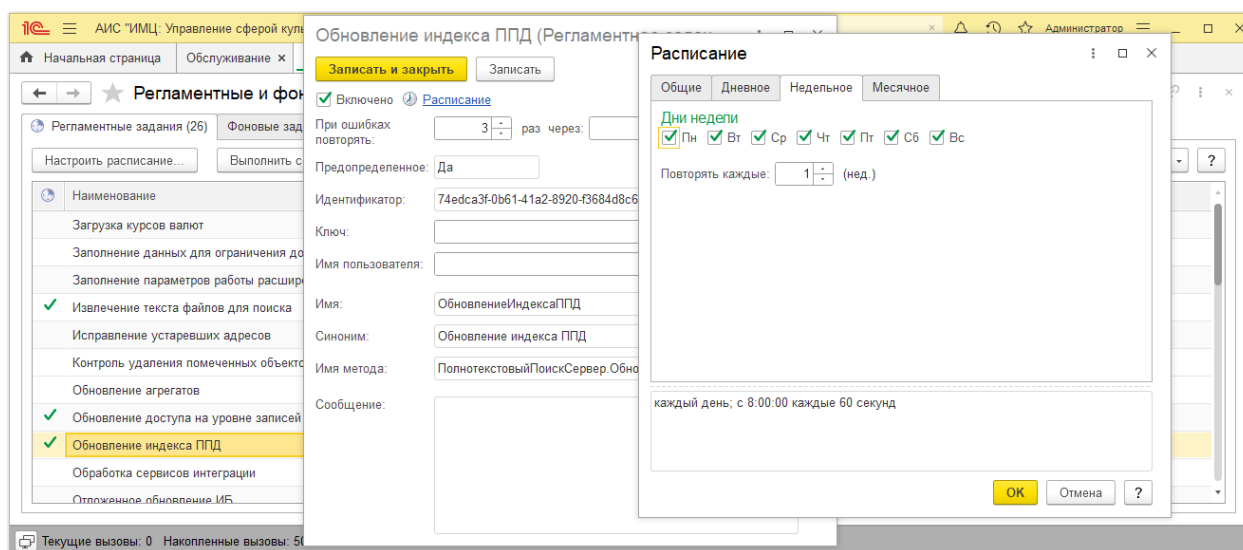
АИС "ИМЦ": Управление сферой куль

Администратор

Начальная страница

Обслуживание ×

Регламентные и фон

Регламентные задания (26)

Фоновые зад

Настроить расписание...

Выполнить с

Наименование

Загрузка курсов валют

Заполнение данных для ограничения до

Заполнение параметров работы расшир

Извлечение текста файлов для поиска

Исправление устаревших адресов

Контроль удаления помеченных объекто

Обновление агрегатов

Обновление доступа на уровне записей

Обновление индекса ППД

Обработка сервисов интеграции

Отложенное обновление ИБ

Текущие вызовы: 0 Накопленные вызовы: 5

Обновление индекса ППД (Регламентное задан

Записать и закрыть

Записать

Включено

Расписание

При ошибках повторять:

3

раз через:

Предопределенное:

Да

Идентификатор:

74edca3f-0b61-41a2-8920-f3684d8c6

Ключ:

Имя пользователя:

Имя:

ОбновлениеИндексаППД

Синоним:

Обновление индекса ППД

Имя метода:

ПолнотекстовыйПоискСервер.Обно

Сообщение:

Расписание

Общие

Дневное

Недельное

Месячное

Дни недели

Пн Вт Ср Чт Пт Сб Вс

Повторять каждые:

1

(нед.)

каждый день; с 8:00:00 каждые 60 секунд

ОК

Отмена

?